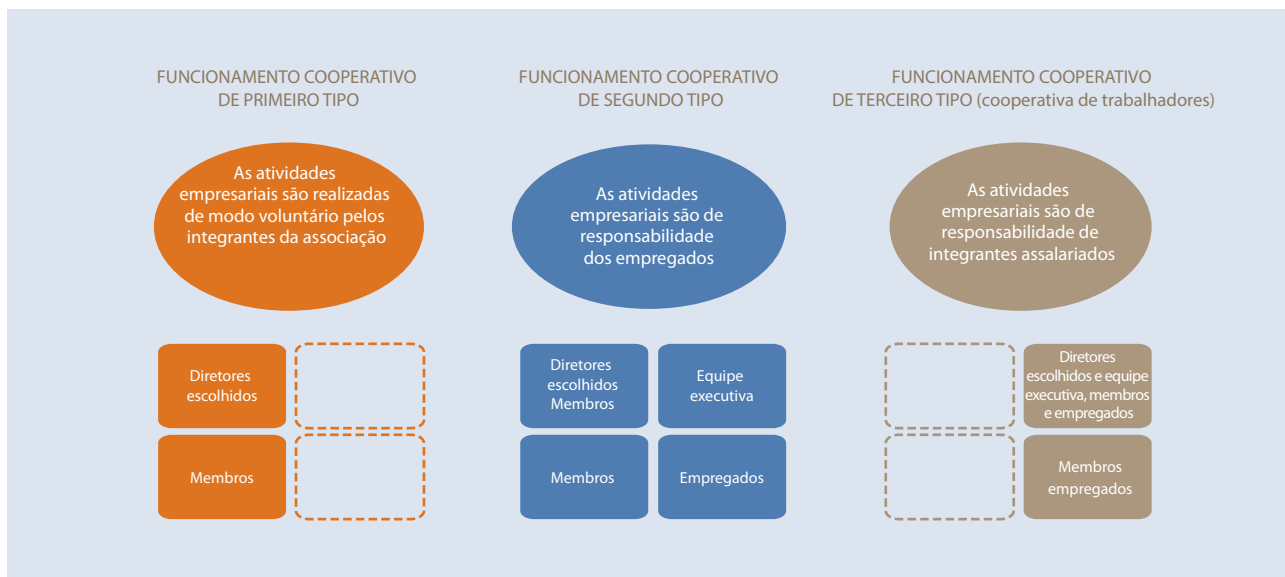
FUNCIONAMENTO COOPERATIVO DE PRIMEIRO TIPO

As atividades empresariais são realizadas de modo voluntário pelos integrantes da associação

Diretores escolhidos

Membros

FUNCIONAMENTO COOPERATIVO DE SEGUNDO TIPO

As atividades empresariais são de responsabilidade dos empregados

Diretores escolhidos Membros

Equipe executiva

Membros

Empregados

FUNCIONAMENTO COOPERATIVO DE TERCEIRO TIPO (cooperativa de trabalhadores)

As atividades empresariais são de responsabilidade de integrantes assalariados

Diretores escolhidos e equipe executiva, membros e empregados

Membros empregados